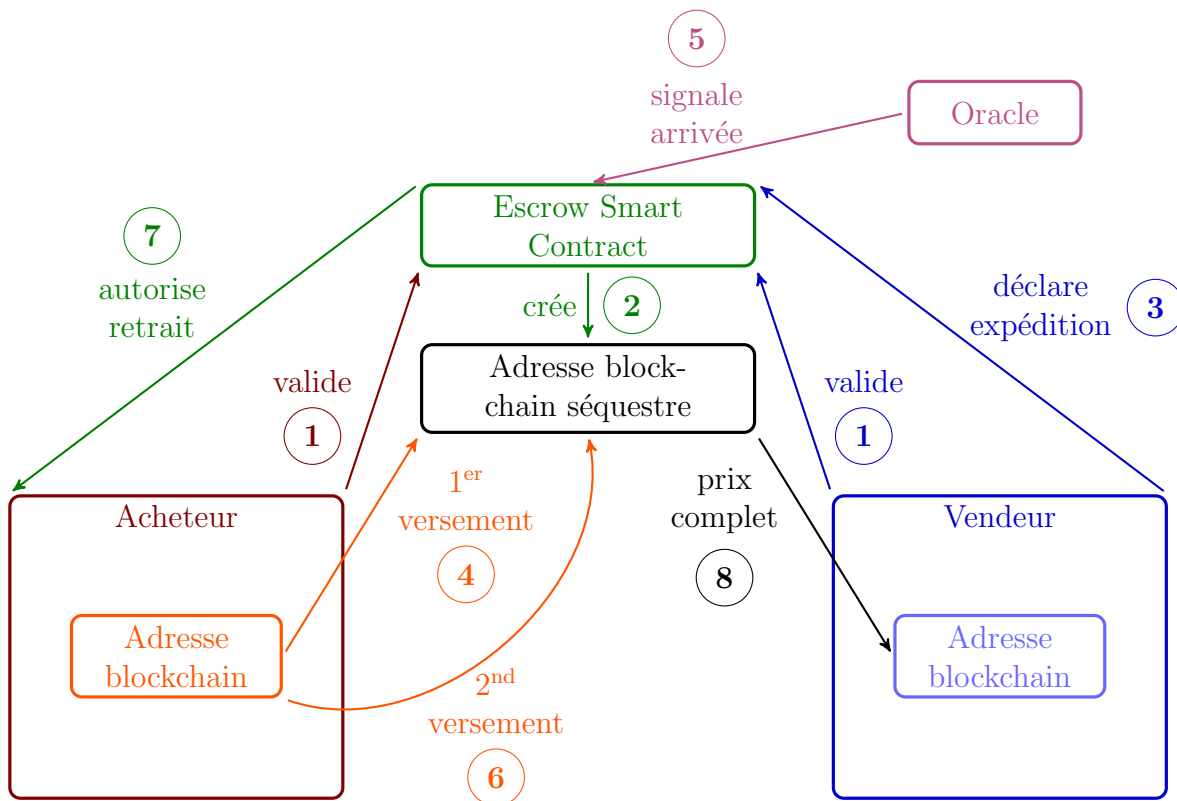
5
signale arrivée

Oracle

7
autorise retrait

Escrow Smart Contract

crée
2

déclare expédition
3

valide
1

Adresse blockchain séquestre

valide
1

$1^{er}$ versement
4

prix complet
8

Acheteur

Vendeur

Adresse blockchain

Adresse blockchain

$2^{nd}$ versement
6